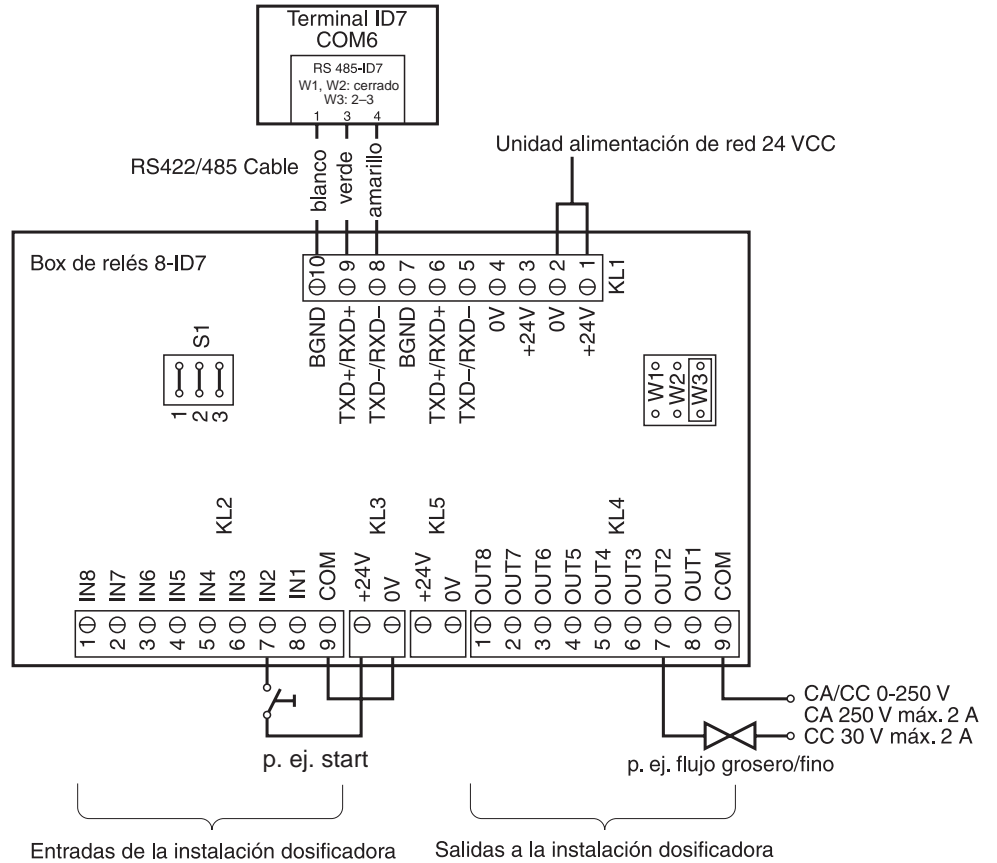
Terminal ID7
COM6

RS 485-ID7
W1, W2: cerrado
W3: 2–3

1 3 4

RS422/485 Cable

blanco
verde
amarillo

Unidad alimentación de red 24 VCC

Box de relés 8-ID7

10 9 8 7 6 5 4 3 2 1 KL1

BGND
TXD+/RXD+
TXD–/RXD–
BGND
TXD+/RXD+
TXD–/RXD–
0V
+24V
0V
+24V

S1

1 2 3

W1
W2
W3

KL2 KL3 KL5 KL4

IN8 IN7 IN6 IN5 IN4 IN3 IN2 IN1 COM
+24V 0V
+24V 0V
OUT8 OUT7 OUT6 OUT5 OUT4 OUT3 OUT2 OUT1 COM

1 2 3 4 5 6 7 8 9
1 2 3 4 5 6 7 8 9

CA/CC 0-250 V
CA 250 V máx. 2 A
CC 30 V máx. 2 A

p. ej. start

p. ej. flujo grosero/fino

Entradas de la instalación dosificadora

Salidas a la instalación dosificadora